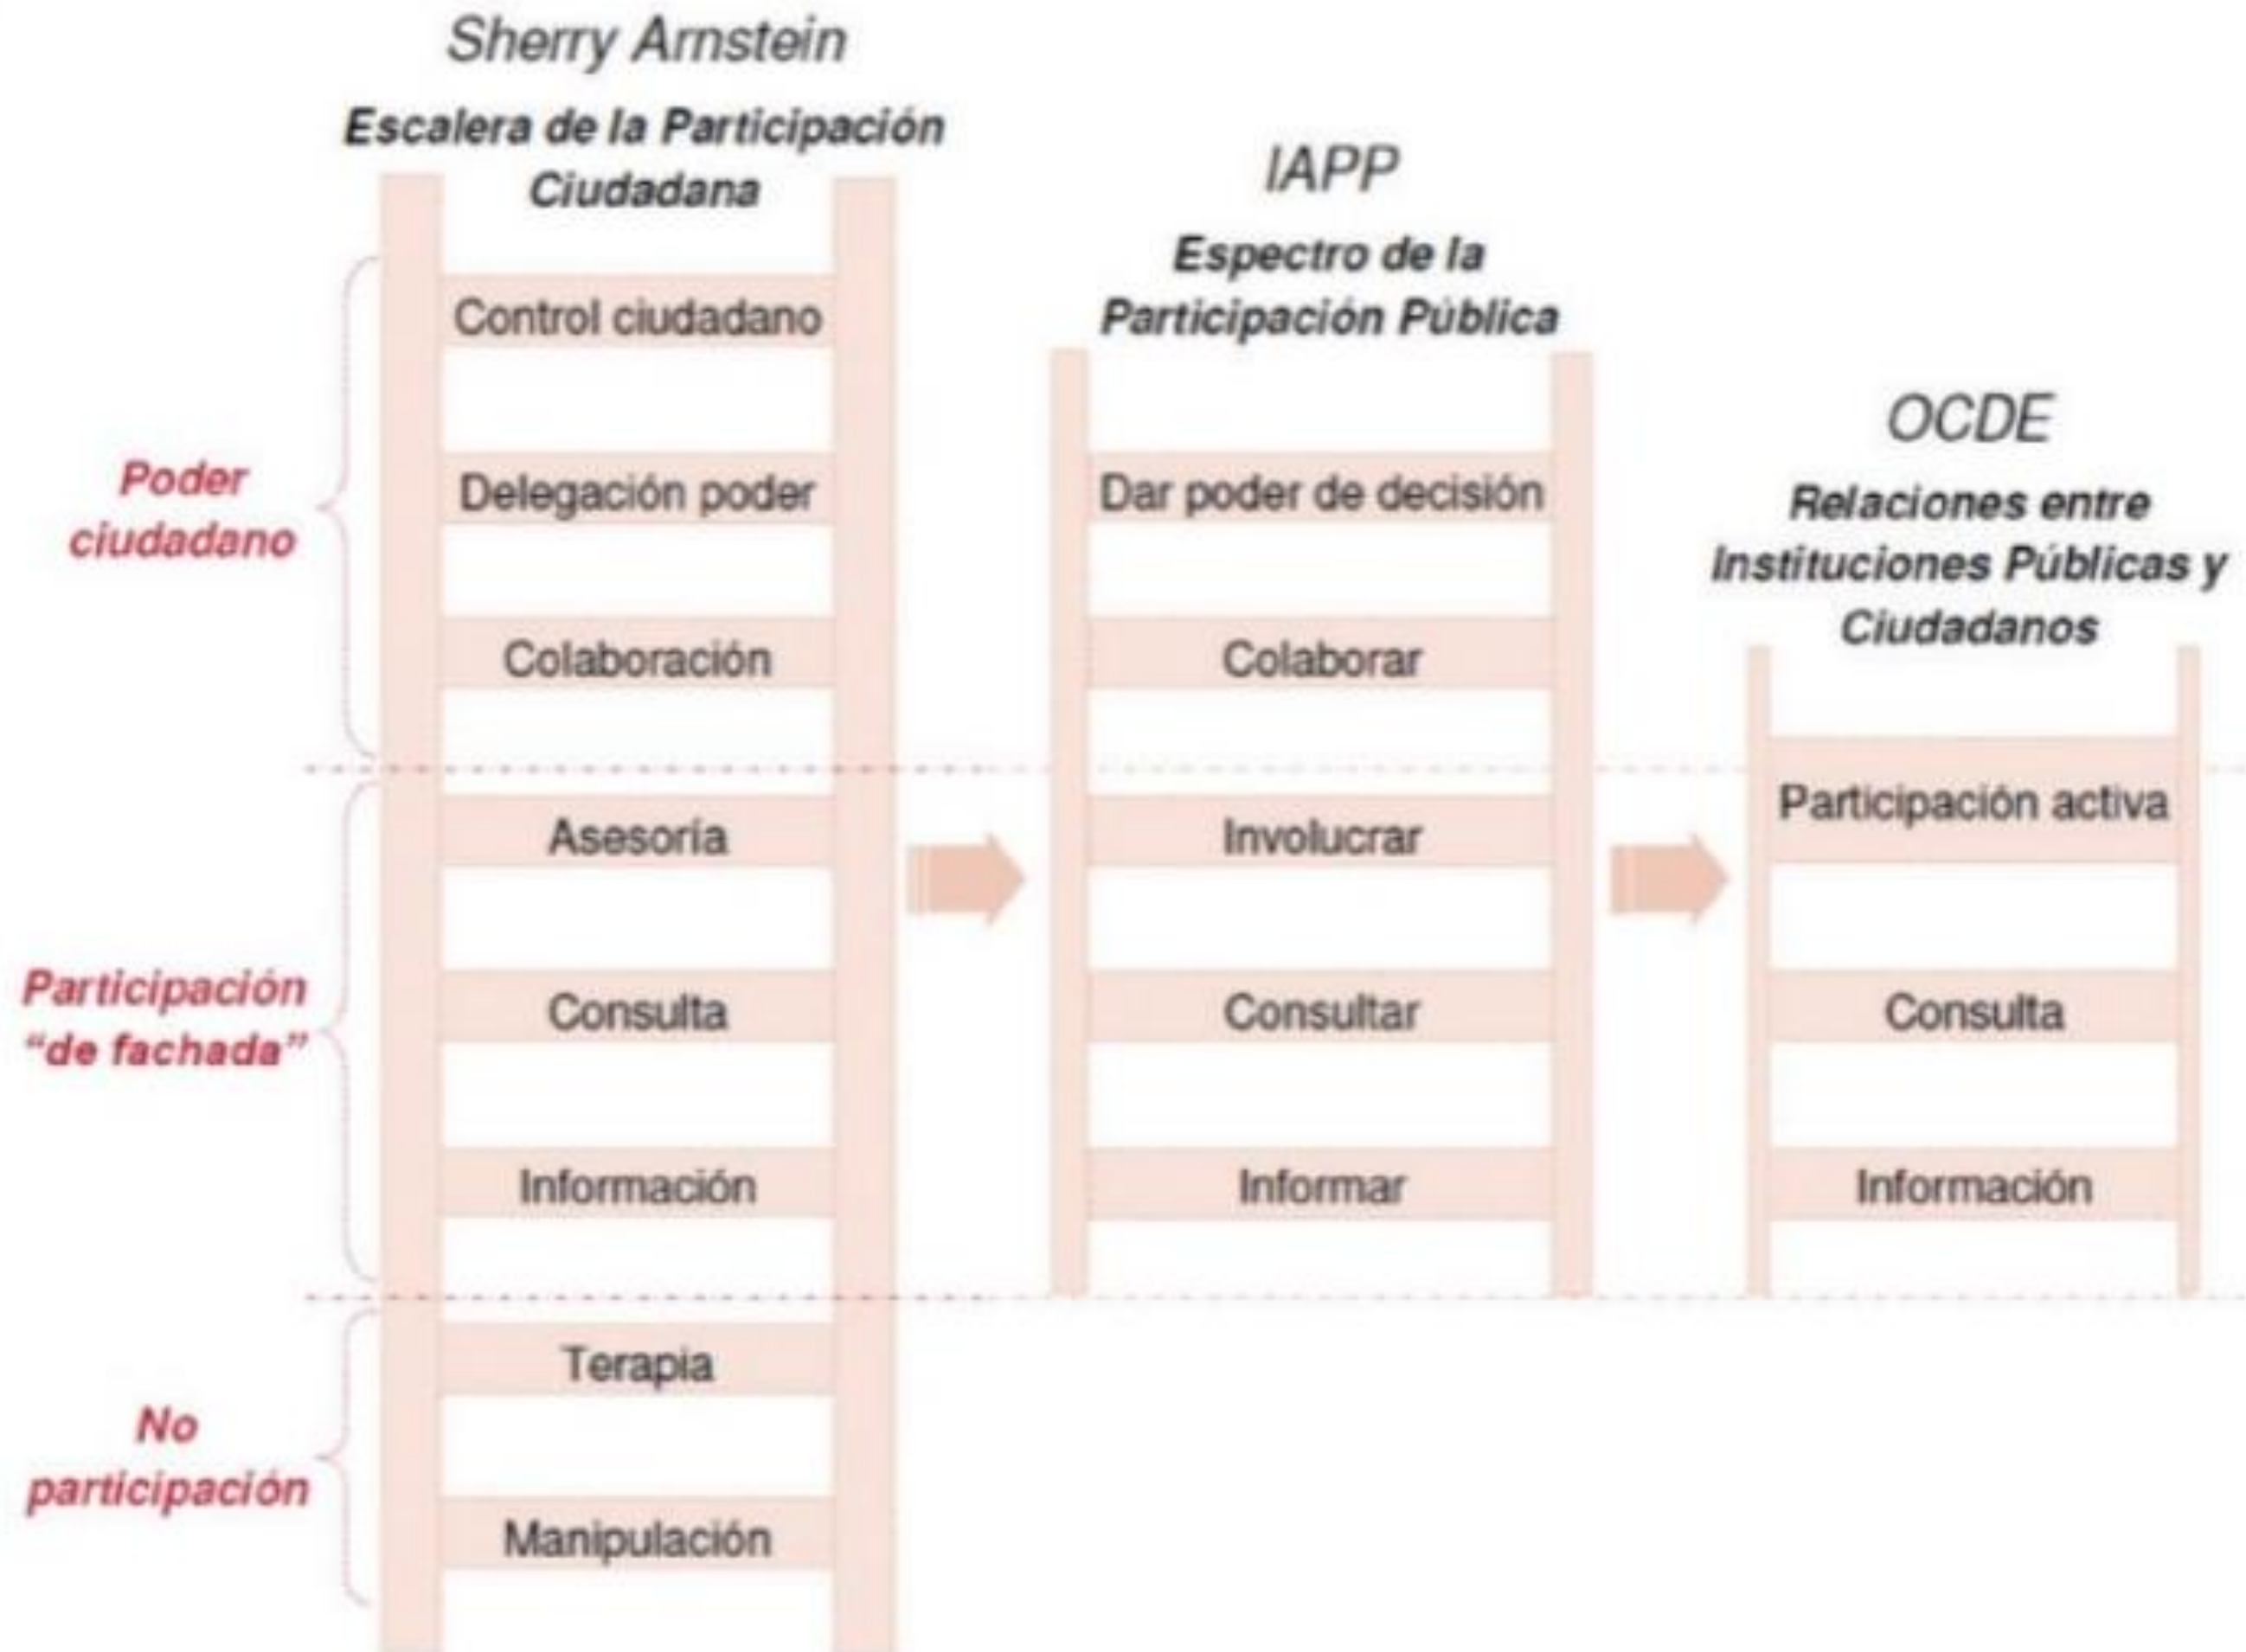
Sherry Arnstein

Escalera de la Participación Ciudadana

Poder ciudadano

Control ciudadano

Delegación poder

Colaboración

Participación "de fachada"

Asesoría

Consulta

Información

No participación

Terapia

Manipulación

IAPP

Espectro de la Participación Pública

Dar poder de decisión

Colaborar

Involucrar

Consultar

Informar

OCDE

Relaciones entre Instituciones Públicas y Ciudadanos

Participación activa

Consulta

Información